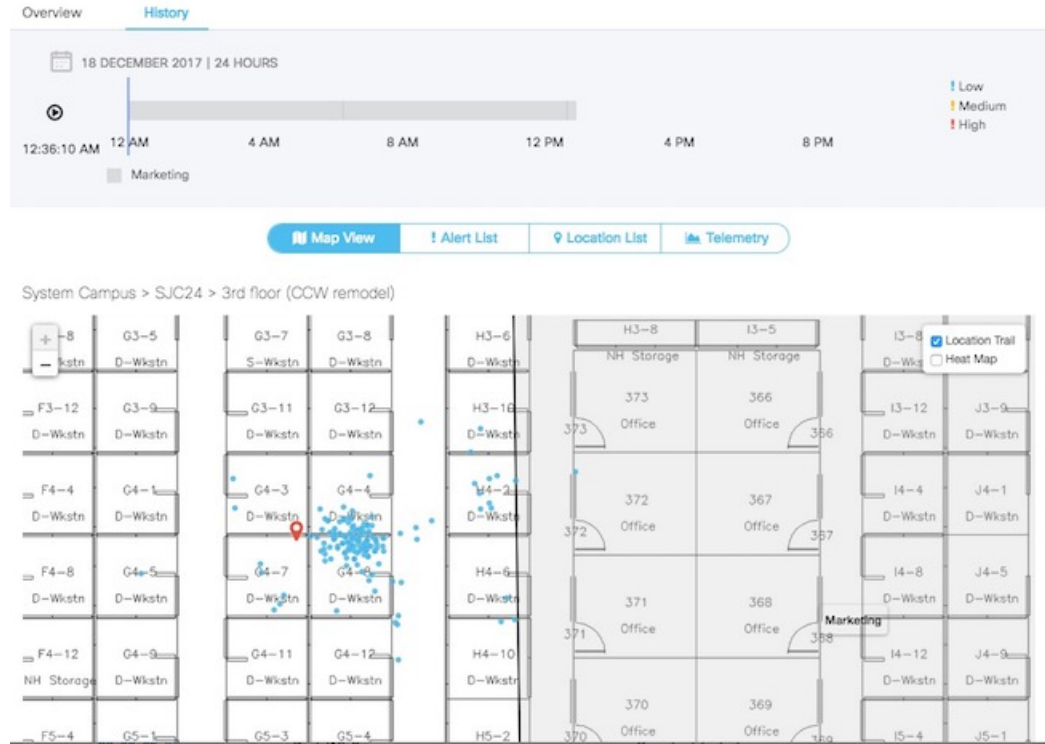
Overview History

18 DECEMBER 2017 | 24 HOURS

12:36:10 AM 12 AM 4 AM 8 AM 12 PM 4 PM 8 PM

! Low
! Medium
! High

Marketing

Map View ! Alert List Location List Telemetry

System Campus > SJC24 > 3rd floor (CCW remodel)

+
−

Location Trail
Heat Map

F3-8
D-Wkstn
G3-5
D-Wkstn
G3-7
S-Wkstn
G3-8
D-Wkstn
H3-6
D-Wkstn
H3-8
NH Storage
I3-5
NH Storage
I3-8
D-Wkstn

F3-12
D-Wkstn
G3-9
D-Wkstn
G3-11
D-Wkstn
G3-12
D-Wkstn
H3-10
D-Wkstn
373
373
Office
366
366
Office
I3-12
D-Wkstn
J3-9
D-Wkstn

F4-4
D-Wkstn
G4-1
D-Wkstn
G4-3
D-Wkstn
G4-4
D-Wkstn
H4-2
D-Wkstn
372
372
Office
367
367
Office
I4-4
D-Wkstn
J4-1
D-Wkstn

F4-8
D-Wkstn
G4-5
D-Wkstn
G4-7
D-Wkstn
G4-8
D-Wkstn
H4-6
D-Wkstn
371
371
Office
368
368
Office
Marketing
I4-8
D-Wkstn
J4-5
D-Wkstn

F4-12
NH Storage
G4-9
D-Wkstn
G4-11
D-Wkstn
G4-12
D-Wkstn
H4-10
D-Wkstn
370
370
Office
369
369
Office
I4-12
D-Wkstn
J4-9
D-Wkstn

F5-4
G5-1
G5-3
G5-4
H5-2
I5-4
J5-1